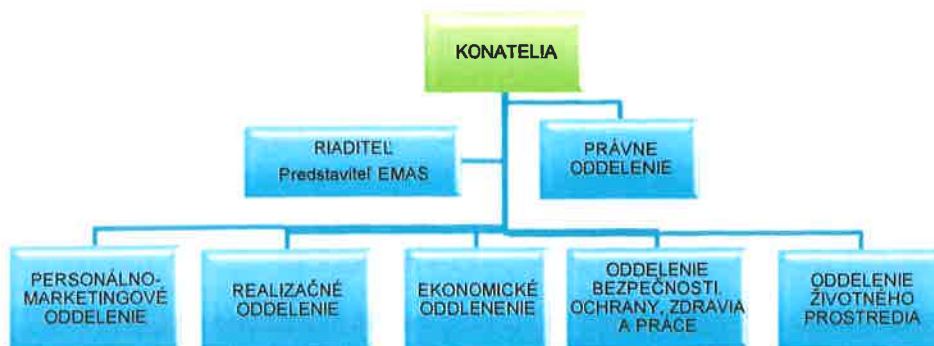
KONATELIA

RIADITEĽ
Predstaviteľ EMAS

PRÁVNE ODDELENIE

PERSONÁLNO-MARKETINGOVÉ ODDELENIE

REALIZAČNÉ ODDELENIE

EKONOMICKÉ ODDLENENIE

ODDELENIE BEZPEČNOSTI, OCHRANY, ZDRAVIA A PRÁCE

ODDELENIE ŽIVOTNÉHO PROSTREDIA